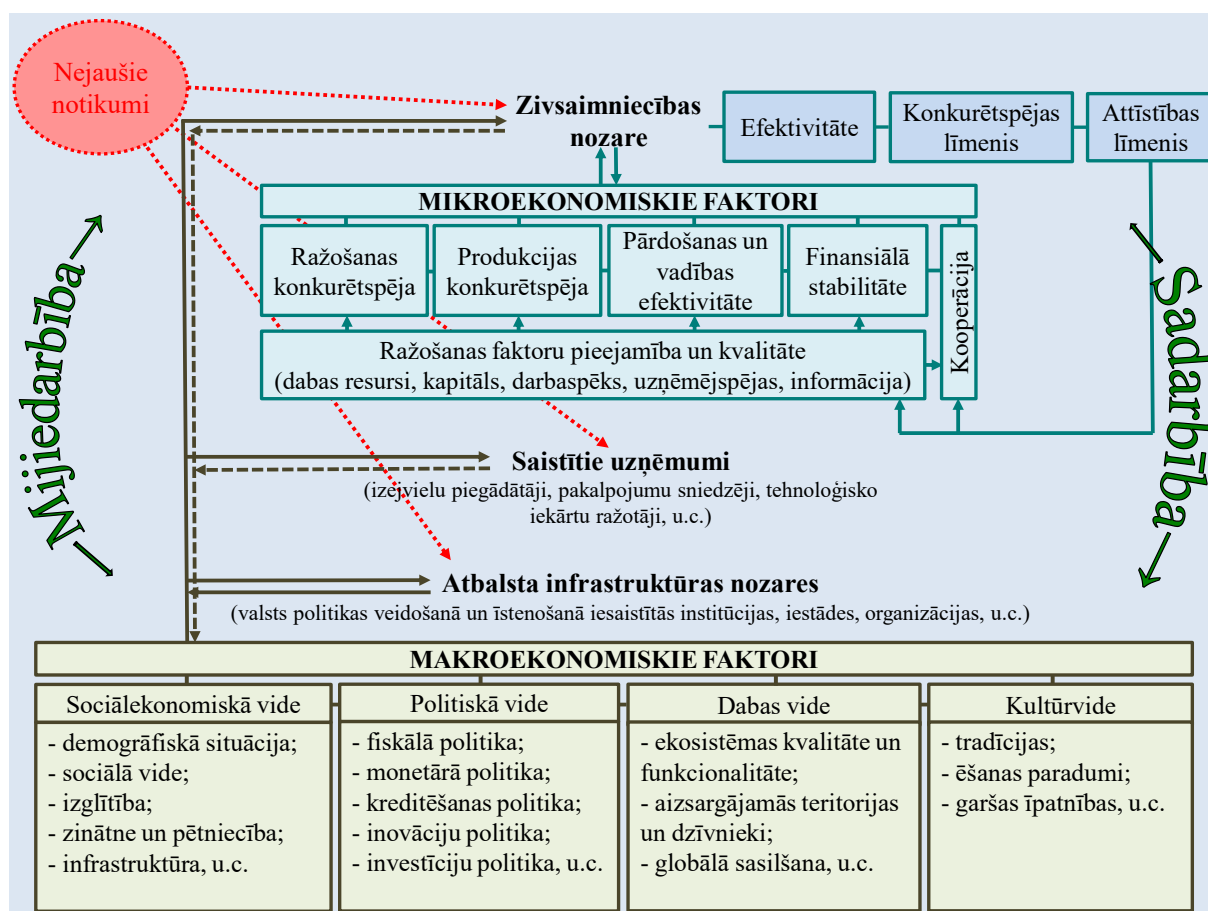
Nejaušie notikumi

Zivsaimniecības nozare

Efektivitāte

Konkurētspējas līmenis

Attīstības līmenis

Mijiedarbība

Sadarbība

MIKROEKONOMISKIE FAKTORI

Ražošanas konkurētspēja

Produkcijas konkurētspēja

Pārdošanas un vadības efektivitāte

Finansiālā stabilitāte

Kooperācija

Ražošanas faktoru pieejamība un kvalitāte (dabas resursi, kapitāls, darbaspēks, uzņēmējspējas, informācija)

Saistītie uzņēmumi
(izejvielu piegādātāji, pakalpojumu sniedzēji, tehnoloģisko iekārtu ražotāji, u.c.)

Atbalsta infrastruktūras nozares
(valsts politikas veidošanā un īstenošanā iesaistītās institūcijas, iestādes, organizācijas, u.c.)

MAKROEKONOMISKIE FAKTORI

Sociālekonomiskā vide
- demogrāfiskā situācija;
- sociālā vide;
- izglītība;
- zinātne un pētniecība;
- infrastruktūra, u.c.

Politiskā vide
- fiskālā politika;
- monetārā politika;
- kreditēšanas politika;
- inovāciju politika;
- investīciju politika, u.c.

Dabas vide
- ekosistēmas kvalitāte un funkcionalitāte;
- aizsargājamās teritorijas un dzīvnieki;
- globālā sasilšana, u.c.

Kultūrvide
- tradīcijas;
- ēšanas paradumi;
- garšas īpatnības, u.c.